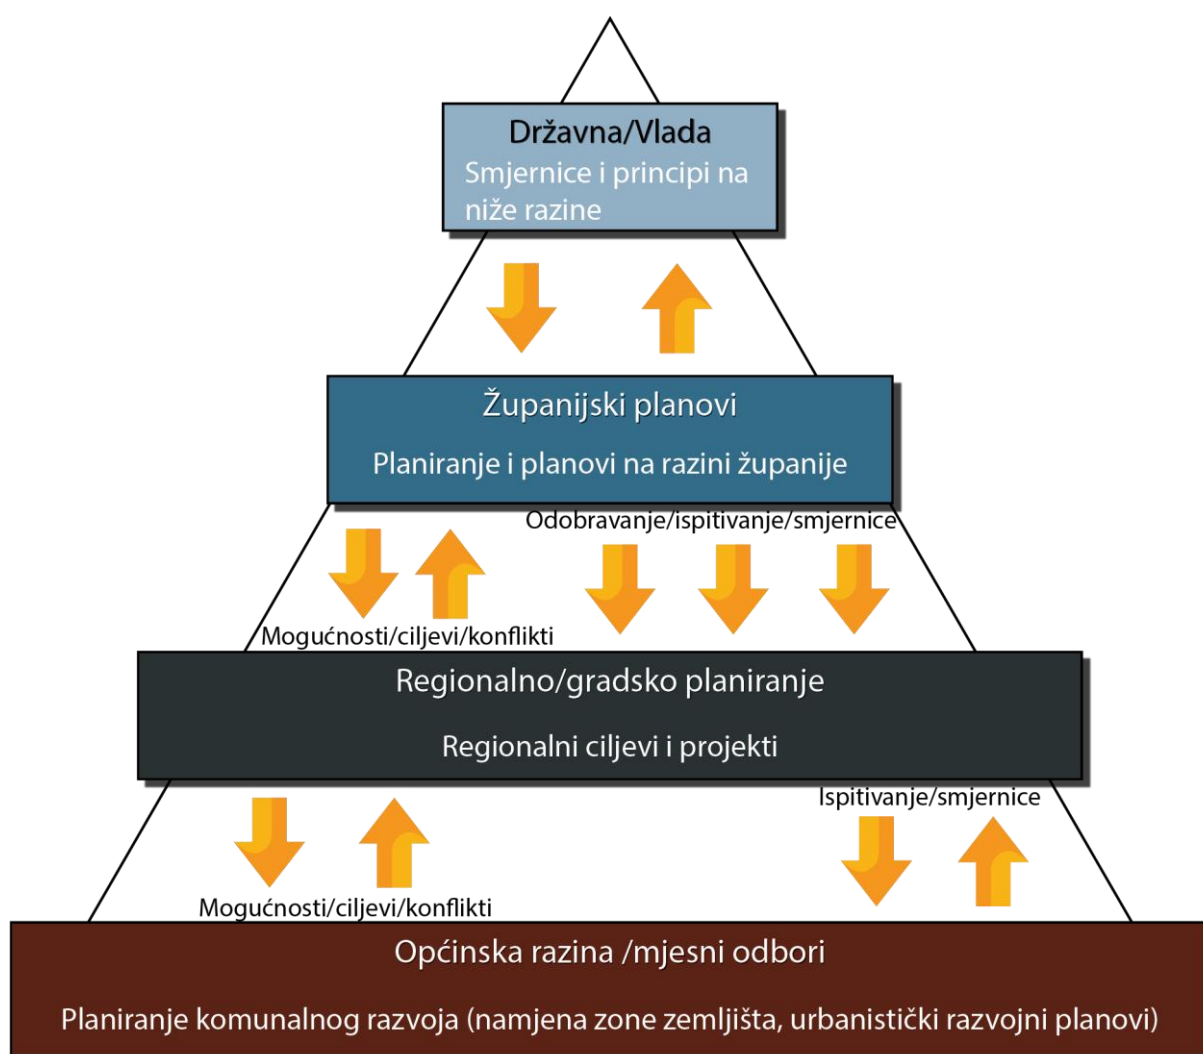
Državna/Vlada
Smjernice i principi na niže razine

Županijski planovi
Planiranje i planovi na razini županije

Odobravanje/ispitivanje/smjernice

Mogućnosti/ciljevi/konflikti

Regionalno/gradsko planiranje
Regionalni ciljevi i projekti

Ispitivanje/smjernice

Mogućnosti/ciljevi/konflikti

Općinska razina /mjesni odbori
Planiranje komunalnog razvoja (namjena zone zemljišta, urbanistički razvojni planovi)